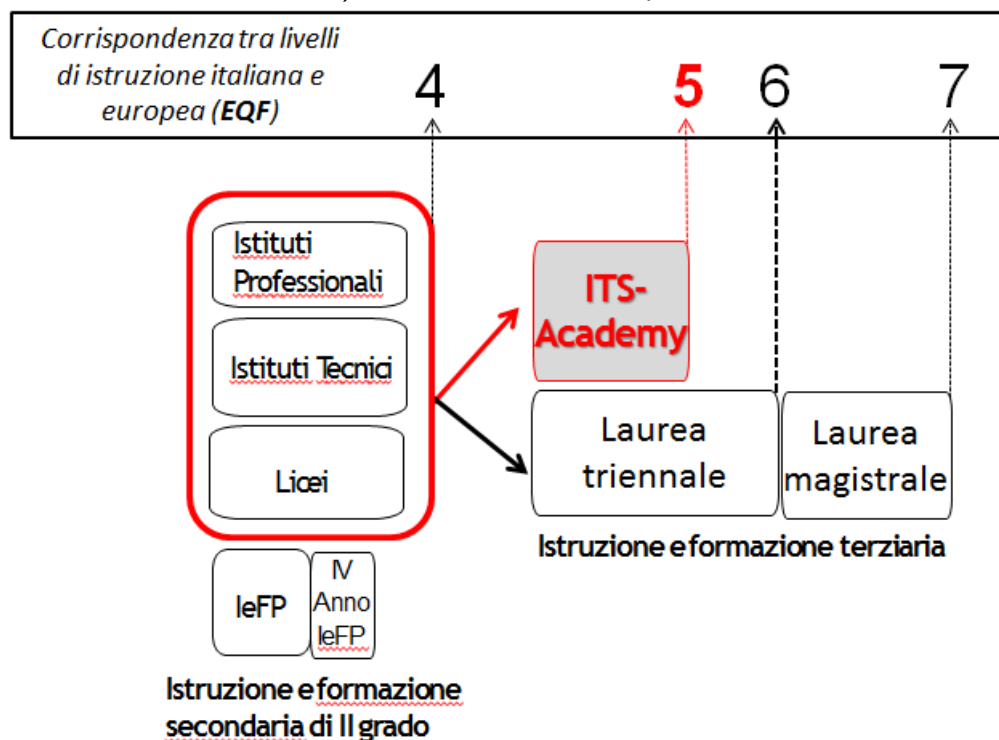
Corrispondenza tra livelli di istruzione italiana e europea (**EQF**)

4

5

6

7

Istituti Professionali

Istituti Tecnici

Licei

ITS-Academy

Laurea triennale

Laurea magistrale

Istruzione e formazione terziaria

IeFP

IV Anno IeFP

Istruzione e formazione secondaria di II grado